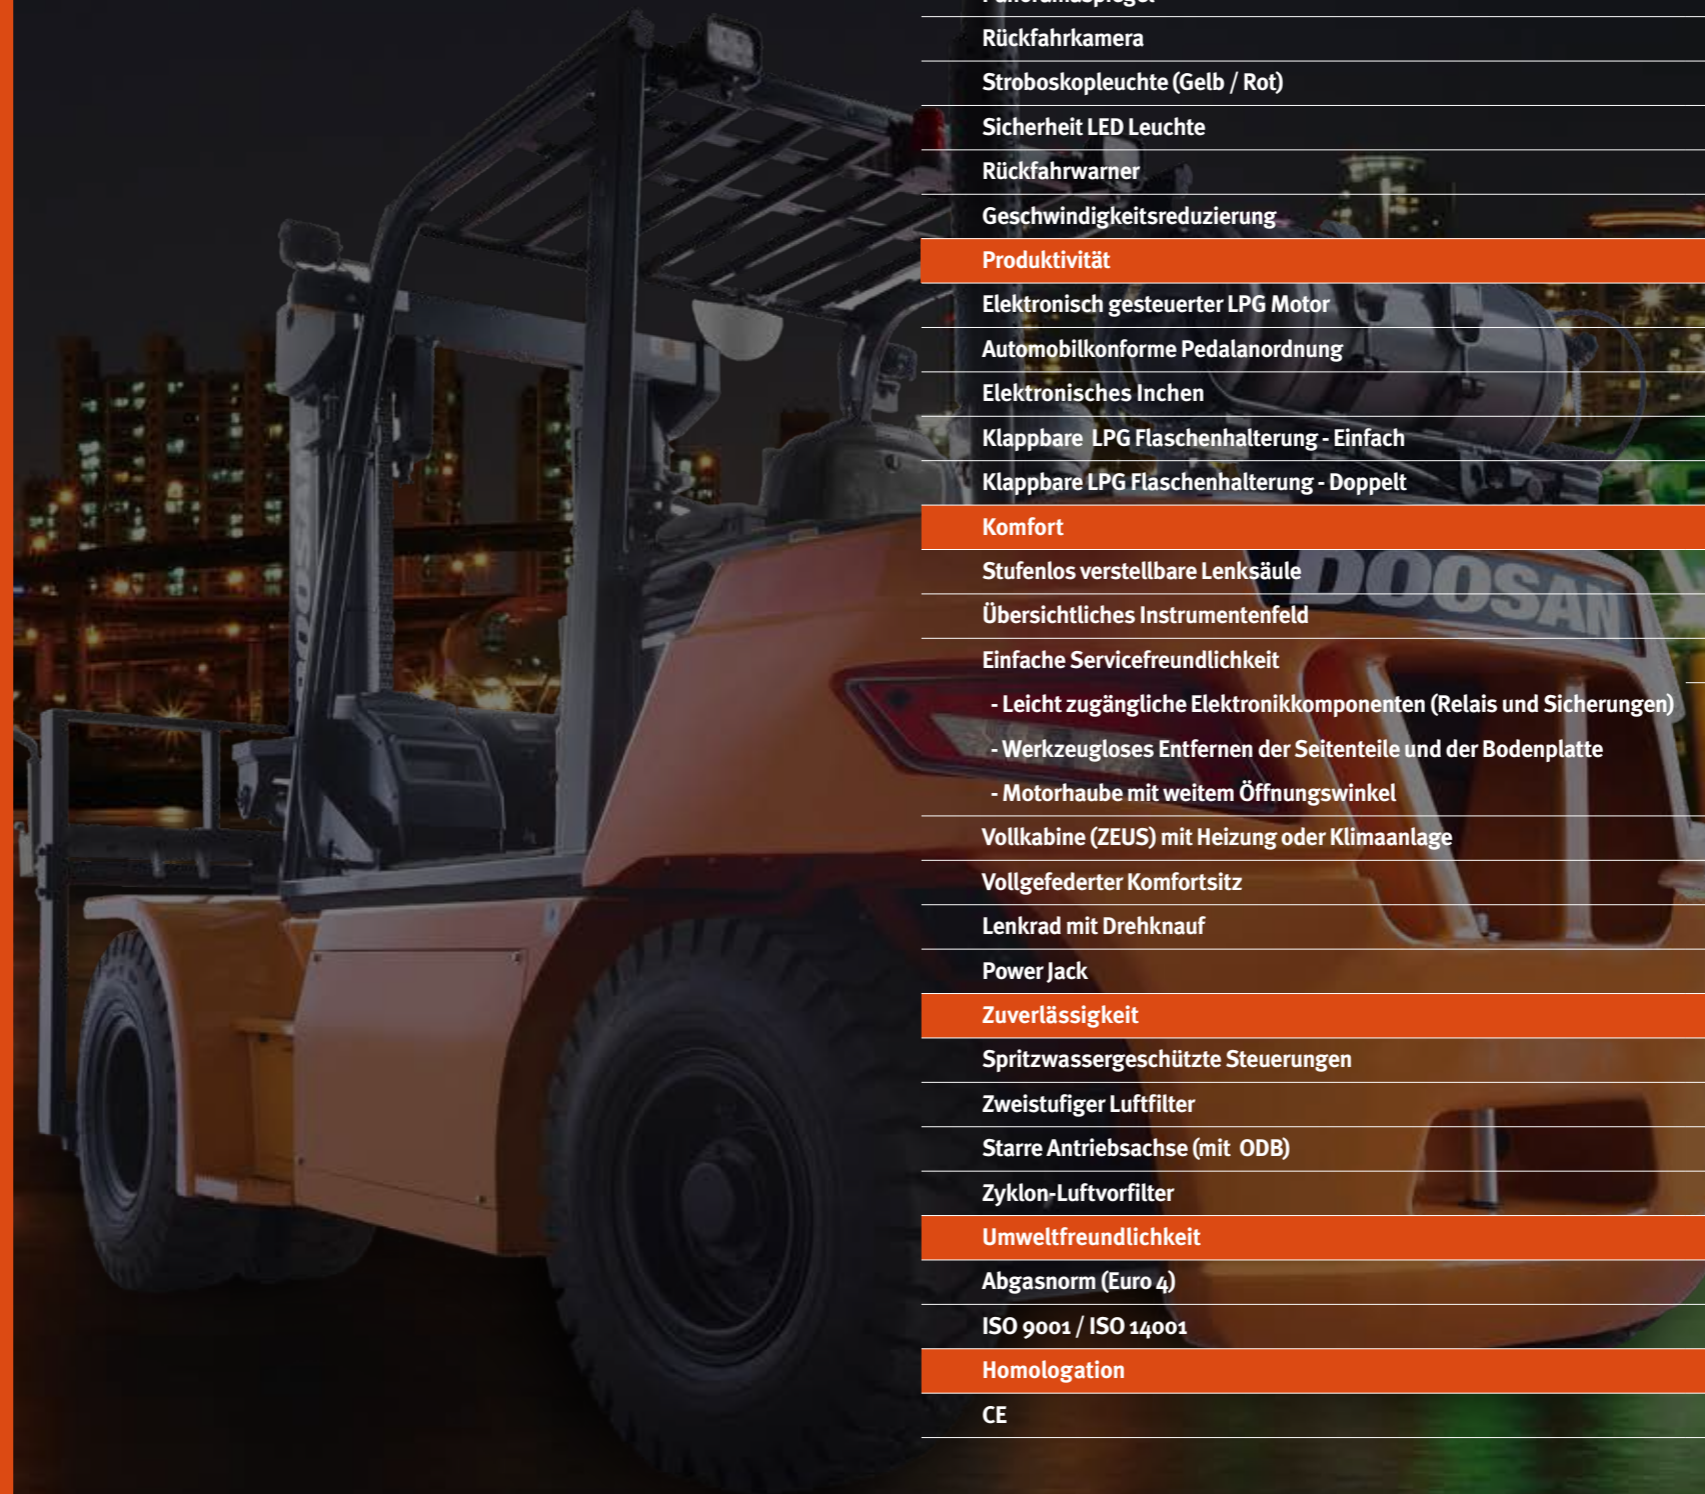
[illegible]
Rückfahrkamera
Stroboskopleuchte (Gelb / Rot)
Sicherheit LED Leuchte
Rückfahrwarner
Geschwindigkeitsreduzierung
Produktivität
Elektronisch gesteuerter LPG Motor
Automobilkonforme Pedalanordnung
Elektronisches Inchen
Klappbare LPG Flaschenhalterung - Einfach
Klappbare LPG Flaschenhalterung - Doppelt
Komfort
Stufenlos verstellbare Lenksäule
Übersichtliches Instrumentenfeld
Einfache Servicefreundlichkeit
- Leicht zugängliche Elektronikkomponenten (Relais und Sicherungen)
- Werkzeugloses Entfernen der Seitenteile und der Bodenplatte
- Motorhaube mit weitem Öffnungswinkel
Vollkabine (ZEUS) mit Heizung oder Klimaanlage
Vollgefederter Komfortsitz
Lenkrad mit Drehknauf
Power Jack
Zuverlässigkeit
Spritzwassergeschützte Steuerungen
Zweistufiger Luftfilter
Starre Antriebsachse (mit ODB)
Zyklon-Luftvorfilter
Umweltfreundlichkeit
Abgasnorm (Euro 4)
ISO 9001 / ISO 14001
Homologation
CE
DOOSAN